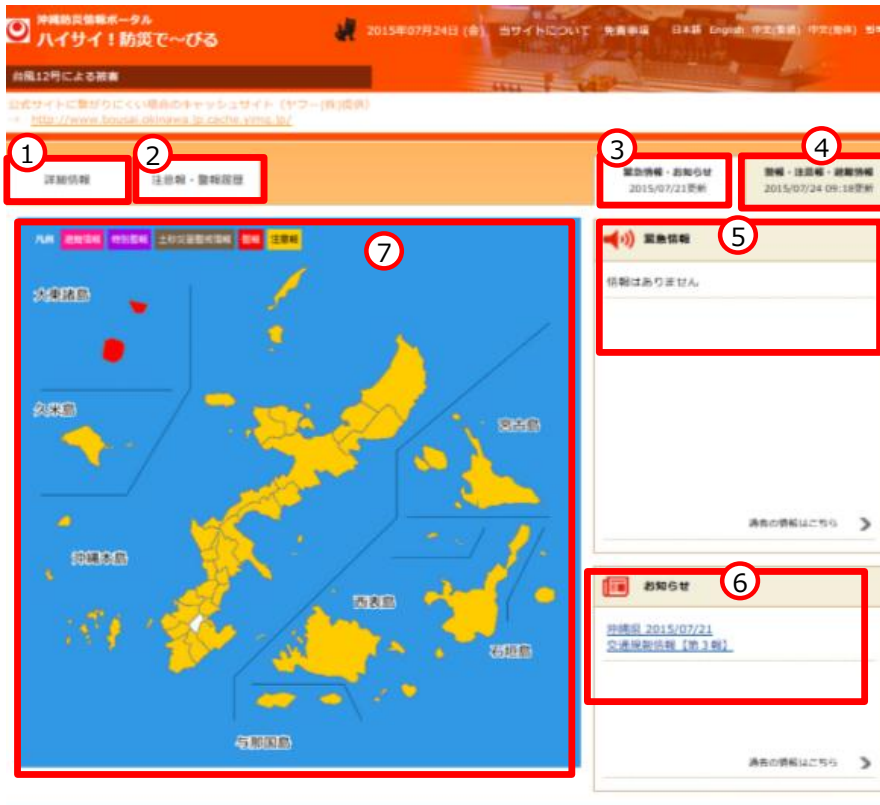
沖縄防災情報ポータル
ハイサイ！防災で～びる

2015年07月24日（金） 当サイトについて 免責事項 日本語 English 中文(繁體) 中文(简体) 한

台風12号による被害

公式サイトに繋がりにくい場合のキャッシュサイト（ヤフー(株)提供）
→ http://www.bousai.okinawa.jp.cache.yimg.jp/

1
詳細情報

2
注意報・警報履歴

3
緊急情報・お知らせ
2015/07/21更新

4
警報・注意報・避難情報
2015/07/24 09:18更新

凡例 避難情報 特別警報 土砂災害警戒情報 警報 注意報

7

大東諸島

久米島

宮古島

沖縄本島

西表島

石垣島

与那国島

5
緊急情報

情報はありません

過去の情報はこちら

6
お知らせ

沖縄県 2015/07/21
交通規制情報【第３報】

過去の情報はこちら